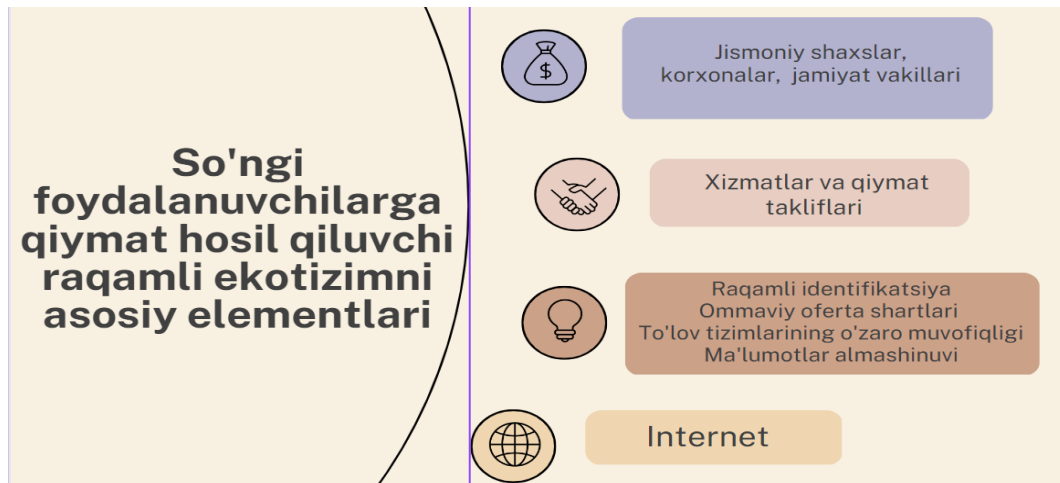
So'ngi foydalanuvchilarga qiymat hosil qiluvchi raqamli ekotizimni asosiy elementlari

$

Jismoniy shaxslar, korxonalar, jamiyat vakillari

Xizmatlar va qiymat takliflari

Raqamli identifikatsiya
Ommaviy oferta shartlari
To'lov tizimlarining o'zaro muvofiqligi
Ma'lumotlar almashinuvi

Internet